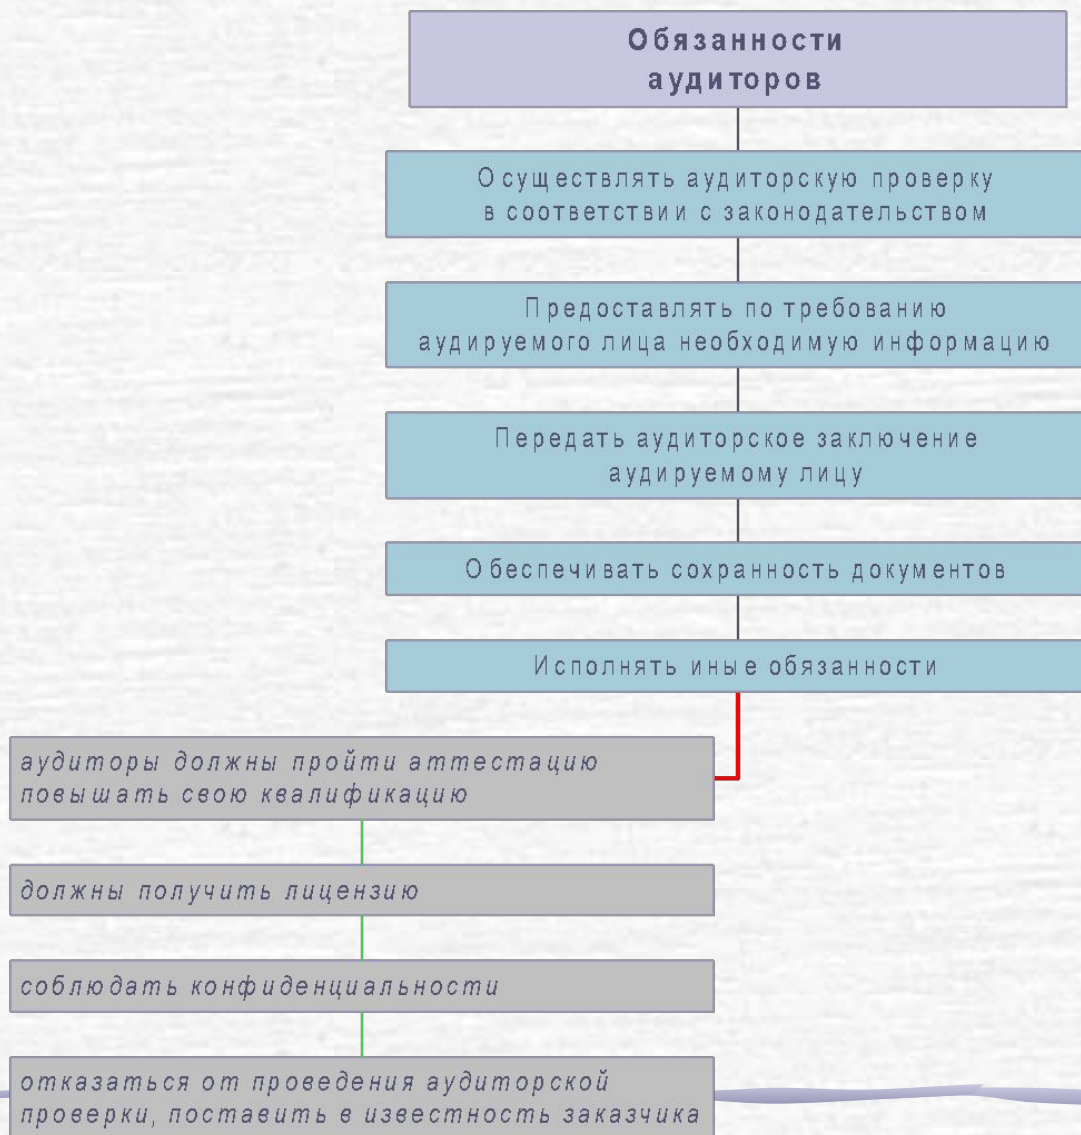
Обязанности аудиторов

Осуществлять аудиторскую проверку в соответствии с законодательством

Предоставлять по требованию аудируемого лица необходимую информацию

Передать аудиторское заключение аудируемому лицу

Обеспечивать сохранность документов

Исполнять иные обязанности

аудиторы должны пройти аттестацию повышать свою квалификацию

должны получить лицензию

соблюдать конфиденциальности

отказаться от проведения аудиторской проверки, поставить в известность заказчика